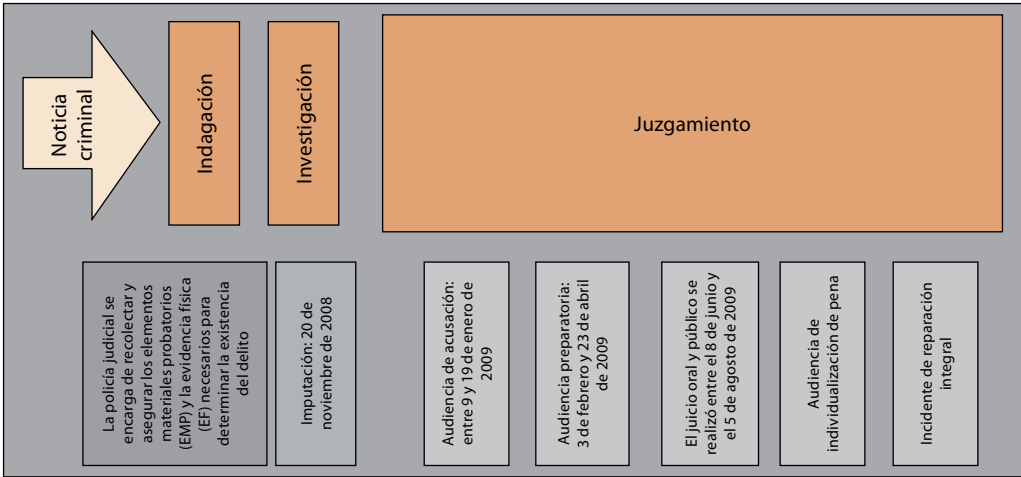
Noticia criminal

Indagación

Investigación

Juzgamiento

La policía judicial se encarga de recolectar y asegurar los elementos materiales probatorios (EMP) y la evidencia física (EF) necesarios para determinar la existencia del delito

Imputación: 20 de noviembre de 2008

Audiencia de acusación: entre 9 y 19 de enero de 2009

Audiencia preparatoria: 3 de febrero y 23 de abril de 2009

El juicio oral y público se realizó entre el 8 de junio y el 5 de agosto de 2009

Audiencia de individualización de pena

Incidente de reparación integral